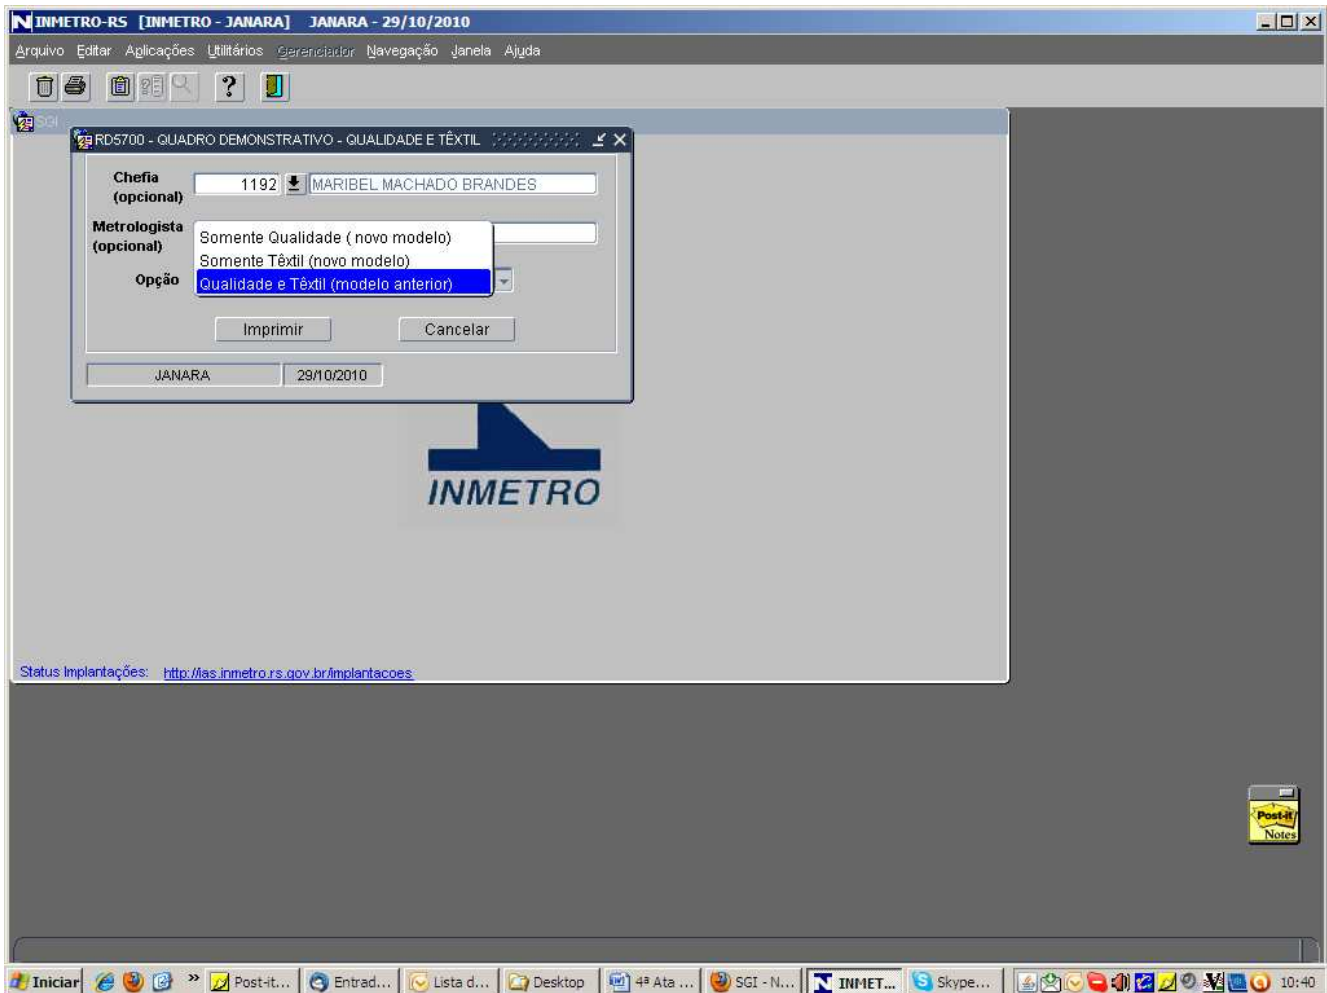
INMETRO-RS [INMETRO - JANARA] JANARA - 29/10/2010

Arquivo Editar Aplicações Utilitários Gerenciador Navegação Janela Ajuda

SGI

RD5700 - QUADRO DEMONSTRATIVO - QUALIDADE E TÊXTIL

Chefia (opcional) 1192 MARIBEL MACHADO BRANDES

Metrologista (opcional)

Opção

Somente Qualidade ( novo modelo)
Somente Têxtil (novo modelo)
Qualidade e Têxtil (modelo anterior)

Imprimir Cancelar

JANARA 29/10/2010

INMETRO

Status Implantações: http://las.inmetro.rs.gov.br/implantacoes

Post-it Notes

Iniciar Post-it... Entrad... Lista d... Desktop 4ª Ata ... SGI - N... INMET... Skype... 10:40